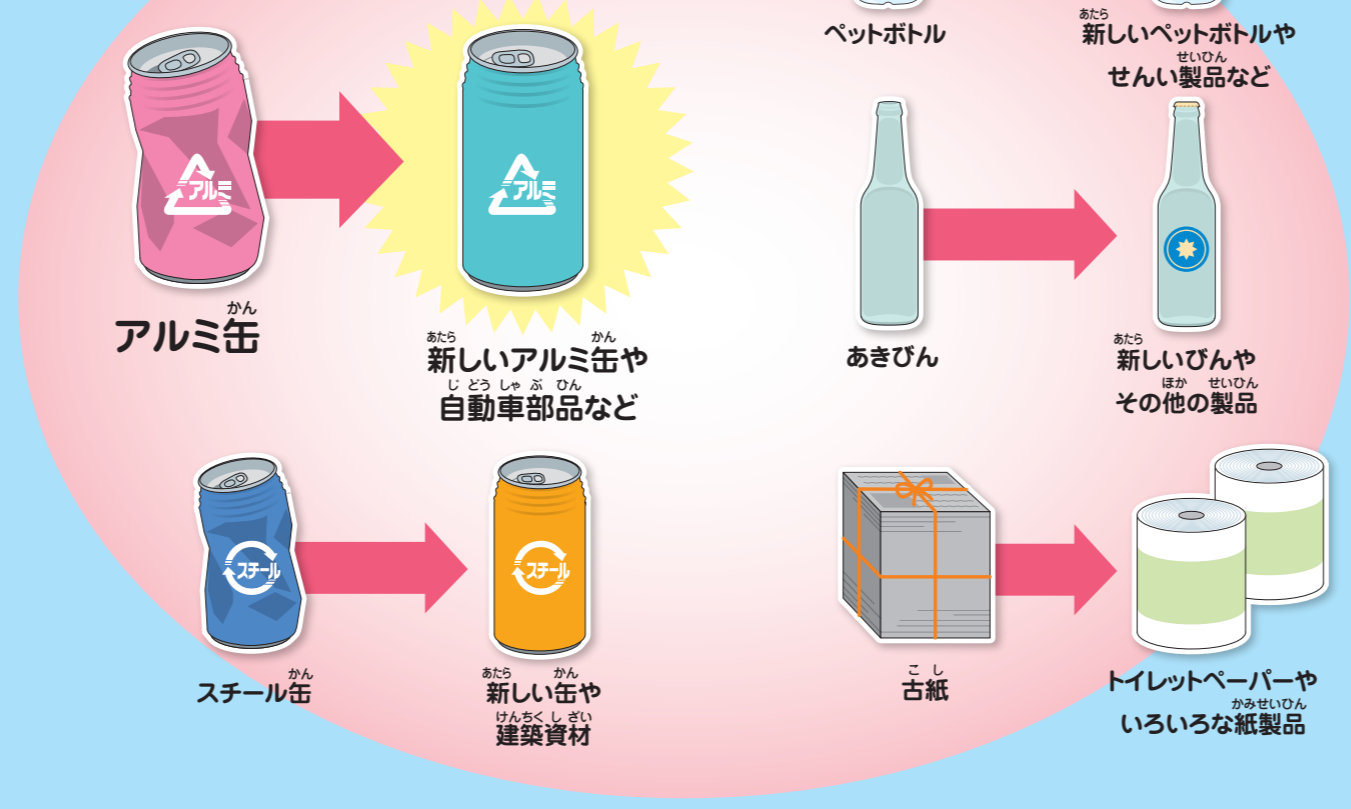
アルミ

アルミ

かん
アルミ缶

あたら　かん
新しいアルミ缶や
じどうしゃぶひん
自動車部品など

ペットボトル

あたら
新しいペットボトルや
せいひん
せんい製品など

あきびん

あたら
新しいびんや
ほか　せいひん
その他の製品

スチール

スチール

かん
スチール缶

あたら　かん
新しい缶や
けんちくしざい
建築資材

こし
古紙

トイレットペーパーや
かみせいひん
いろいろな紙製品